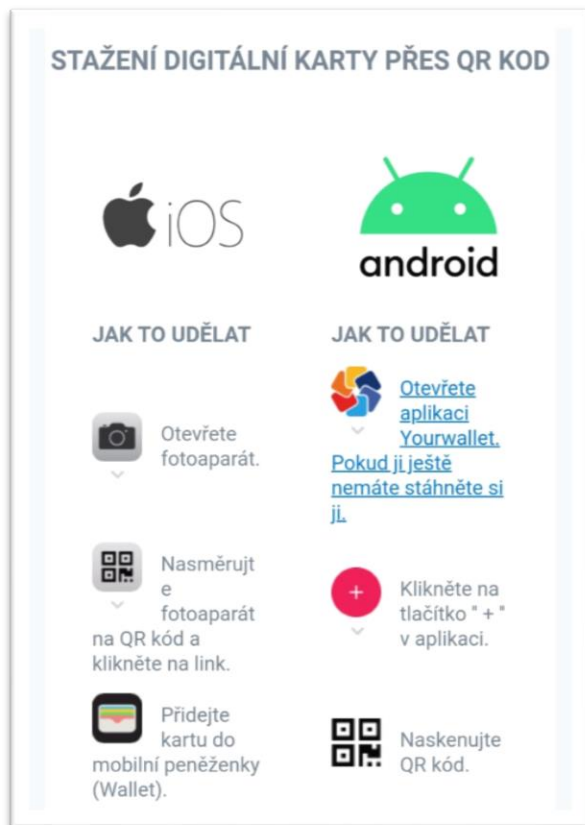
STAŽENÍ DIGITÁLNÍ KARTY PŘES QR KOD

iOS

JAK TO UDĚLAT

Otevřete fotoaparát.

Nasměrujte fotoaparát na QR kód a klikněte na link.

Přidejte kartu do mobilní peněženky (Wallet).

android

JAK TO UDĚLAT

Otevřete aplikaci Yourwallet. Pokud ji ještě nemáte stáhněte si ji.

Klikněte na tlačítko " + " v aplikaci.

Naskenujte QR kód.